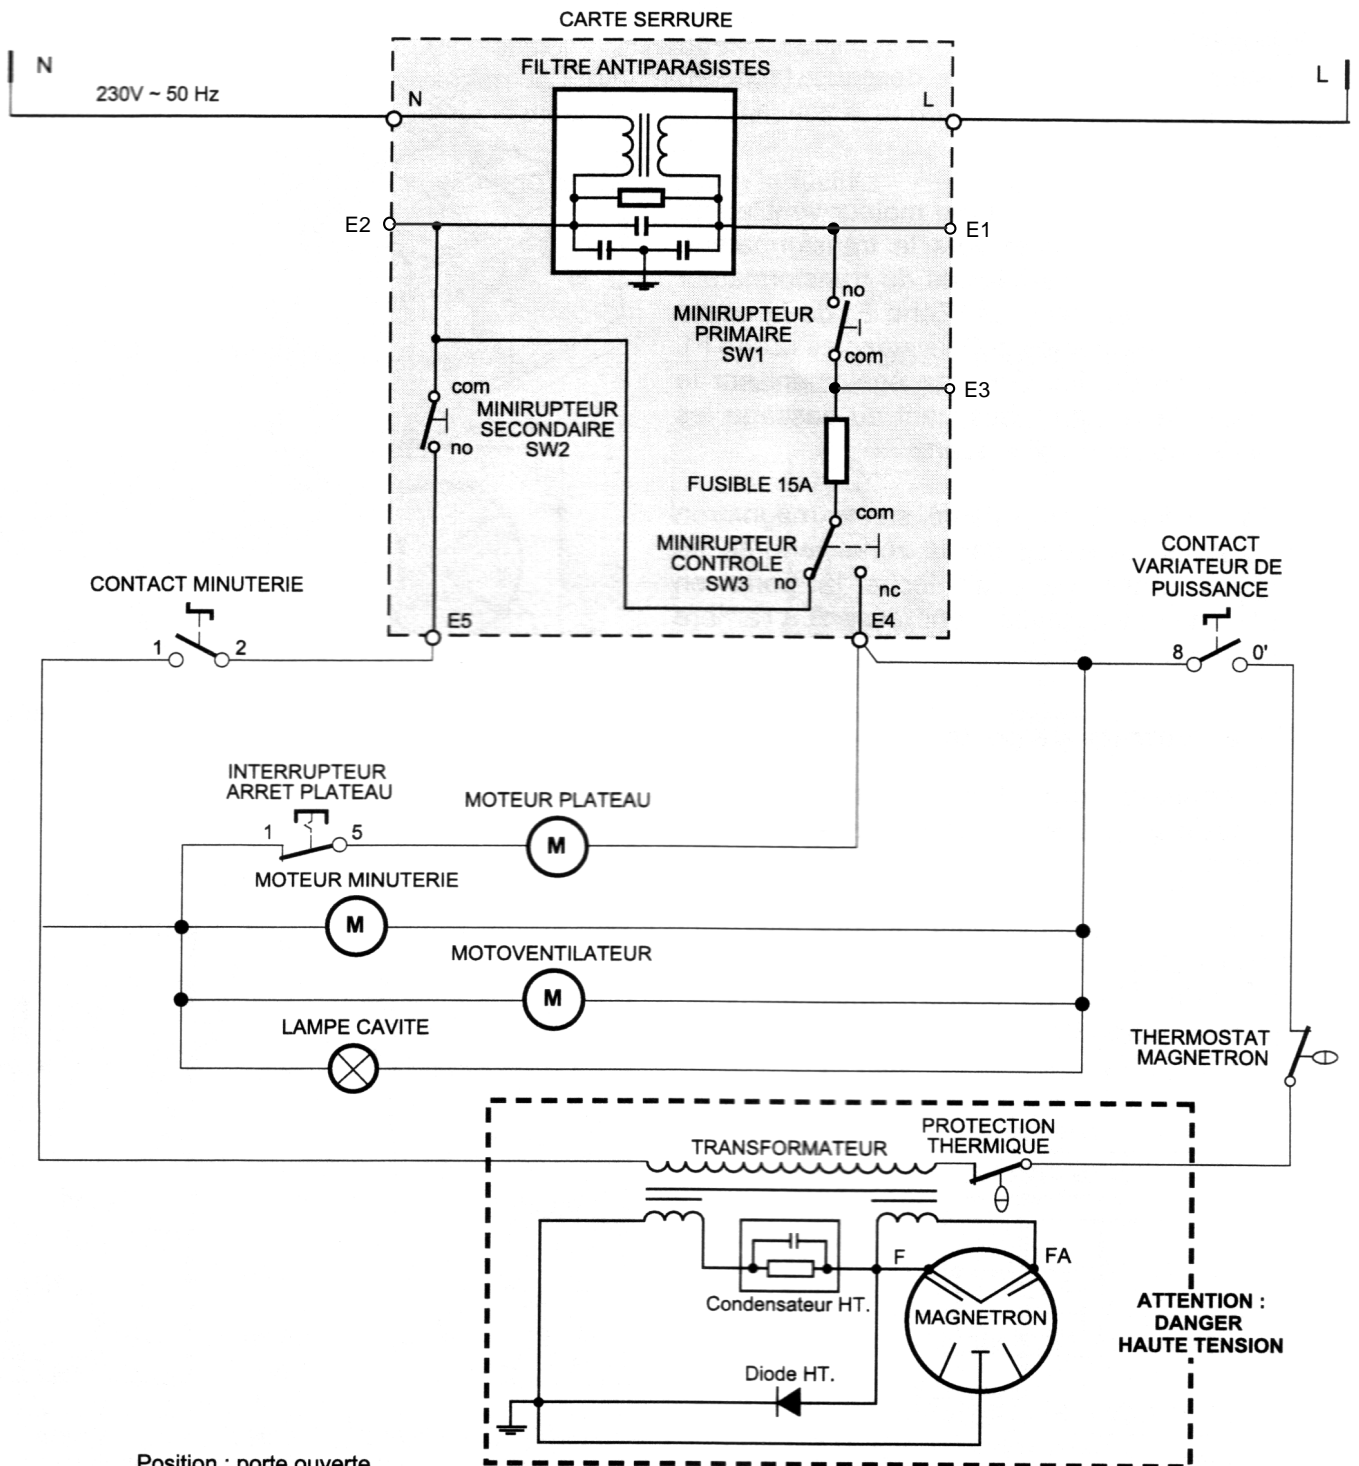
CARTE SERRURE

N

230V ~ 50 Hz

FILTRE ANTIPARASISTES

N

L

L

E2

E1

no

MINIRUPTEUR PRIMAIRE SW1

com

E3

com

MINIRUPTEUR SECONDAIRE SW2

no

FUSIBLE 15A

com

MINIRUPTEUR CONTROLE SW3

no

nc

CONTACT MINUTERIE

E5

E4

CONTACT VARIATEUR DE PUISSANCE

1

2

8

0'

INTERRUPTEUR ARRET PLATEAU

MOTEUR PLATEAU

1

5

M

MOTEUR MINUTERIE

M

MOTOVENTILATEUR

M

LAMPE CAVITE

THERMOSTAT MAGNETRON

PROTECTION THERMIQUE

TRANSFORMATEUR

F

FA

Condensateur HT.

MAGNETRON

ATTENTION : DANGER HAUTE TENSION

Diode HT.

Position : porte ouverte